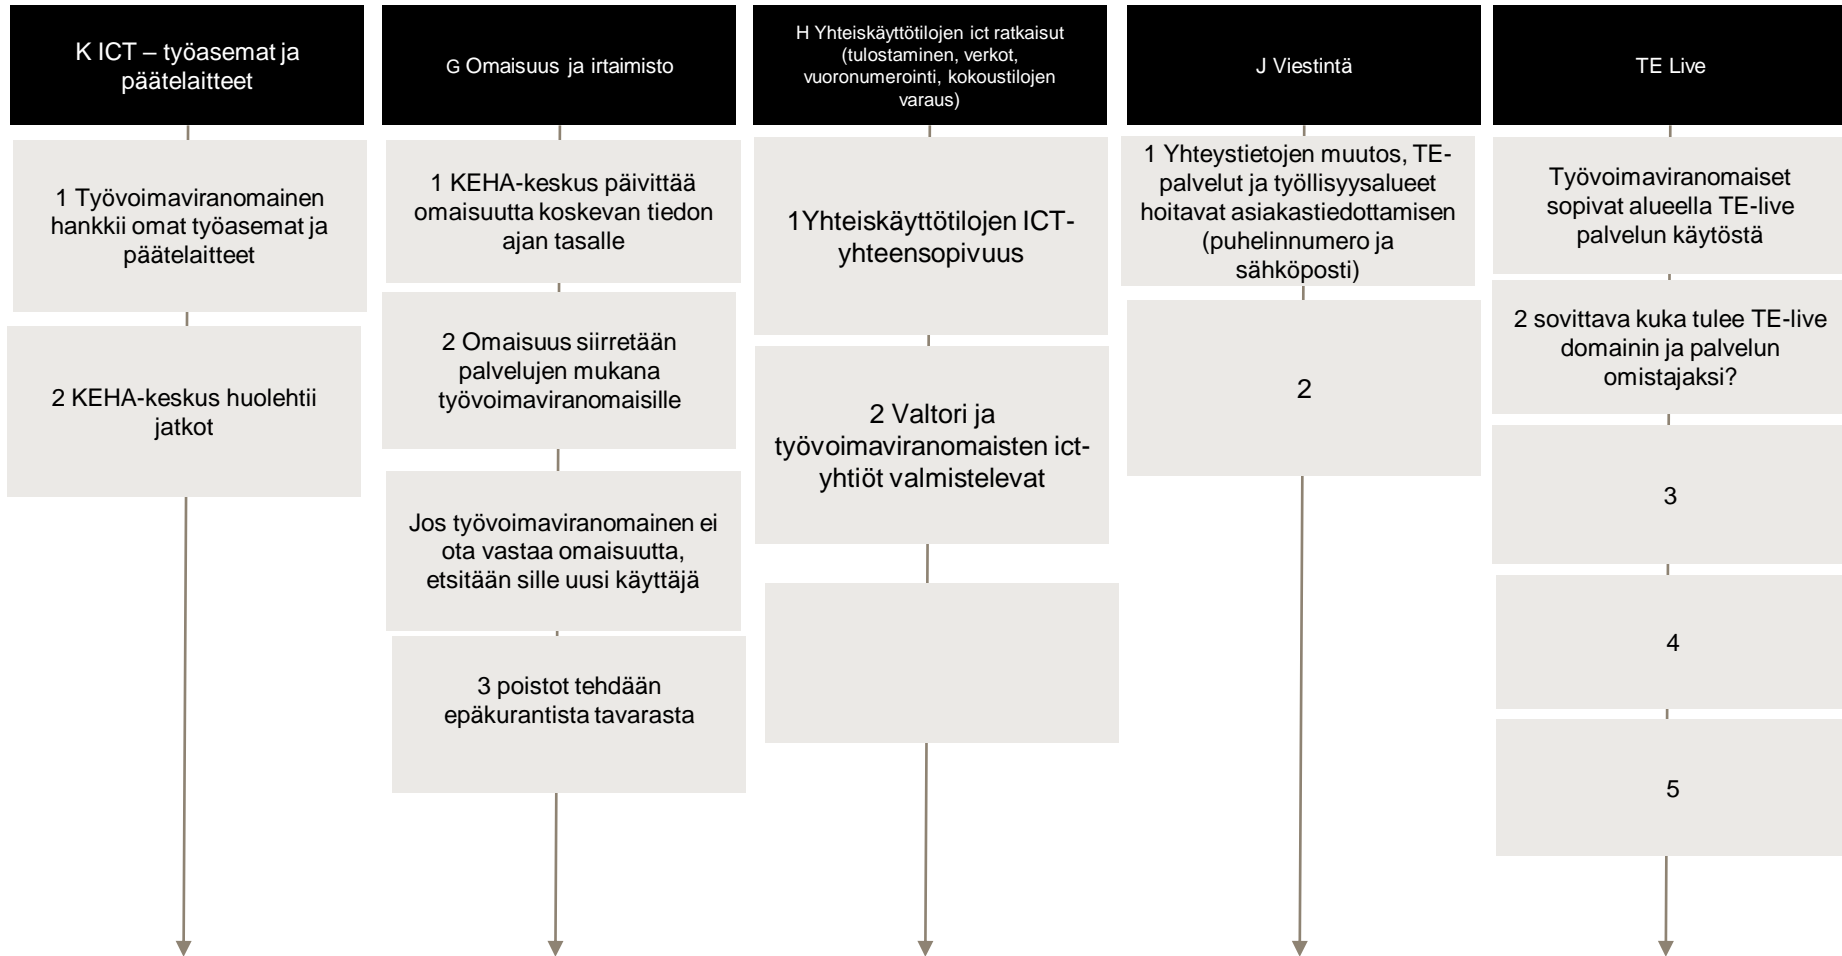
K ICT – työasemat ja päätelaitteet

1 Työvoimaviranomainen hankkii omat työasemat ja päätelaitteet

2 KEHA-keskus huolehtii jatkot

G Omaisuus ja irtaimisto

1 KEHA-keskus päivittää omaisuutta koskevan tiedon ajan tasalle

2 Omaisuus siirretään palvelujen mukana työvoimaviranomaisille

Jos työvoimaviranomainen ei ota vastaa omaisuutta, etsitään sille uusi käyttäjä

3 poistot tehdään epäkurantista tavarasta

H Yhteiskäyttötilojen ict ratkaisut (tulostaminen, verkot, vuoronumerointi, kokoustilojen varaus)

1Yhteiskäyttötilojen ICT-yhteensopivuus

2 Valtori ja työvoimaviranomaisten ict-yhtiöt valmistelevat

J Viestintä

1 Yhteystietojen muutos, TE-palvelut ja työllisyysalueet hoitavat asiakastiedottamisen (puhelinnumero ja sähköposti)

2

TE Live

Työvoimaviranomaiset sopivat alueella TE-live palvelun käytöstä

2 sovittava kuka tulee TE-live domainin ja palvelun omistajaksi?

3

4

5